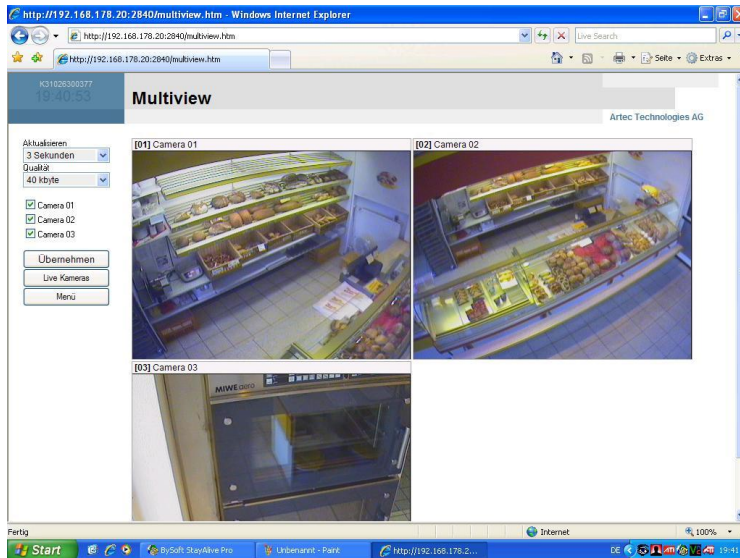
http://192.168.178.20:2840/multiview.htm - Windows Internet Explorer

http://192.168.178.20:2840/multiview.htm

Live Search

http://192.168.178.20:2840/multiview.htm

Seite · Extras ·

K31026300377
19:40:53

Multiview

Artec Technologies AG

Aktualisieren
3 Sekunden
Qualität
40 kbyte

Camera 01
Camera 02
Camera 03

Übernehmen
Live Kameras
Menü

[01] Camera 01

[02] Camera 02

[03] Camera 03

MIWE

Fertig

Internet

100%

Start

BySoft StayAlive Pro

Unbenannt - Paint

http://192.168.178.2...

DE

19:41